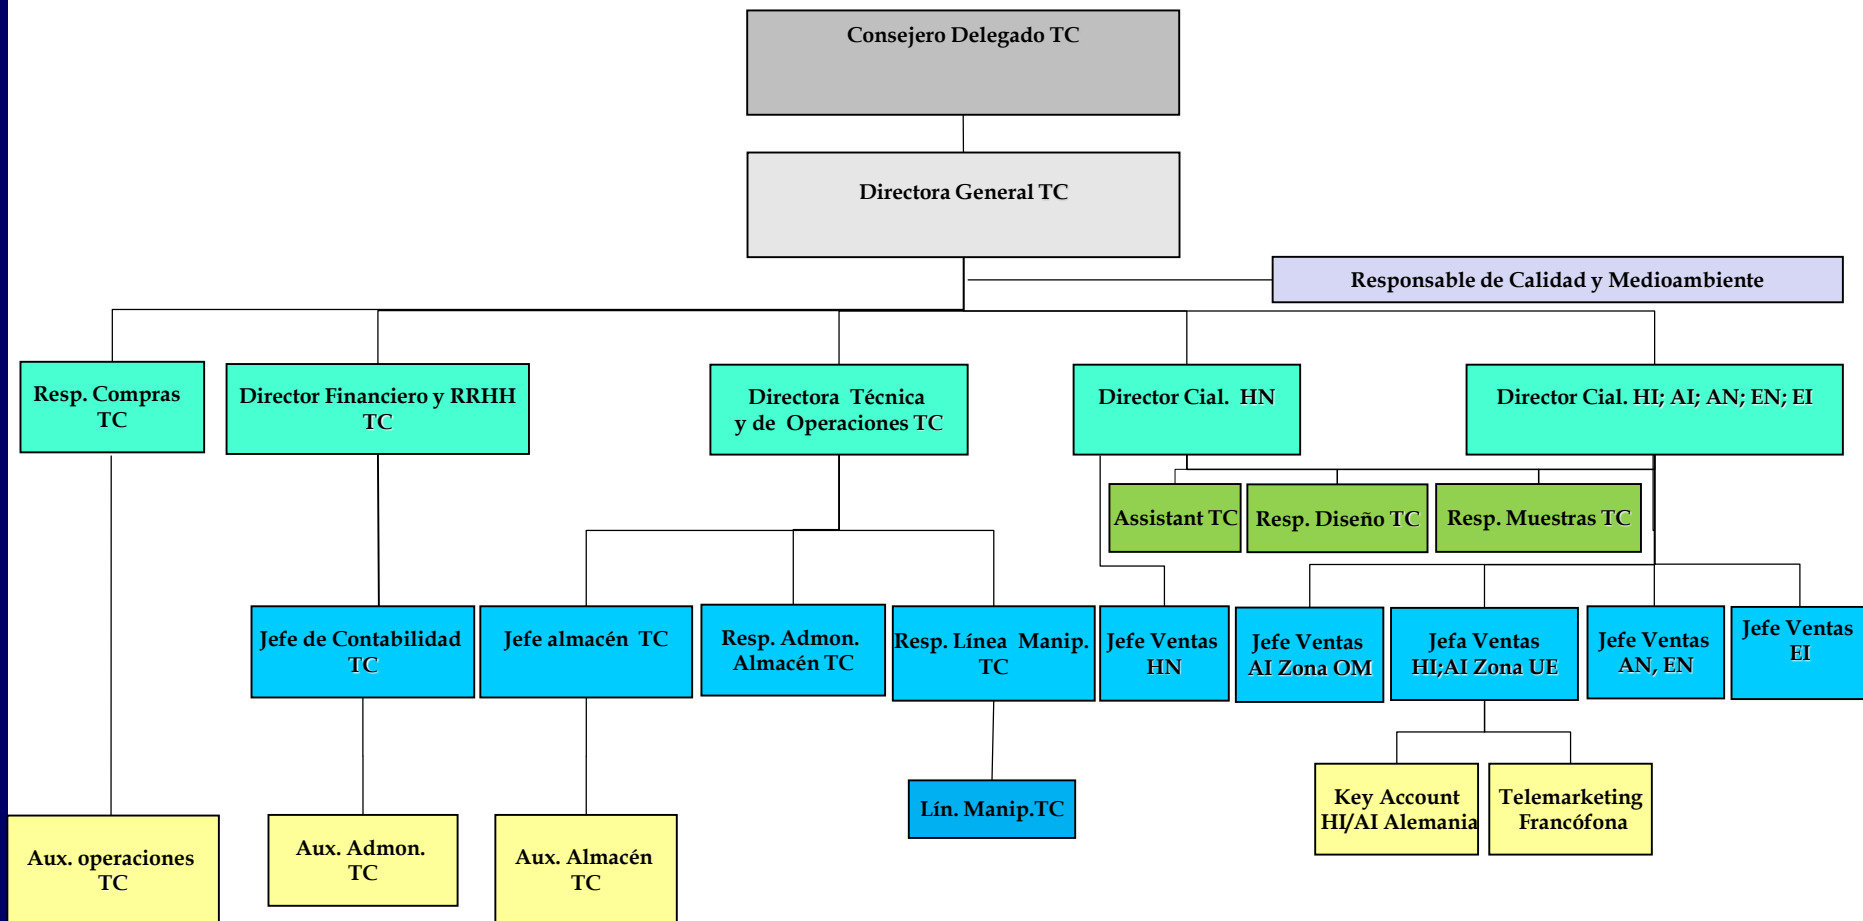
Consejero Delegado TC

Directora General TC

Responsable de Calidad y Medioambiente

Resp. Compras TC

Director Financiero y RRHH TC

Directora Técnica y de Operaciones TC

Director Cial. HN

Director Cial. HI; AI; AN; EN; EI

Assistant TC

Resp. Diseño TC

Resp. Muestras TC

Jefe de Contabilidad TC

Jefe almacén TC

Resp. Admon. Almacén TC

Resp. Línea Manip. TC

Jefe Ventas HN

Jefe Ventas AI Zona OM

Jefa Ventas HI;AI Zona UE

Jefe Ventas AN, EN

Jefe Ventas EI

Lín. Manip.TC

Key Account HI/AI Alemania

Telemarketing Francófona

Aux. operaciones TC

Aux. Admon. TC

Aux. Almacén TC